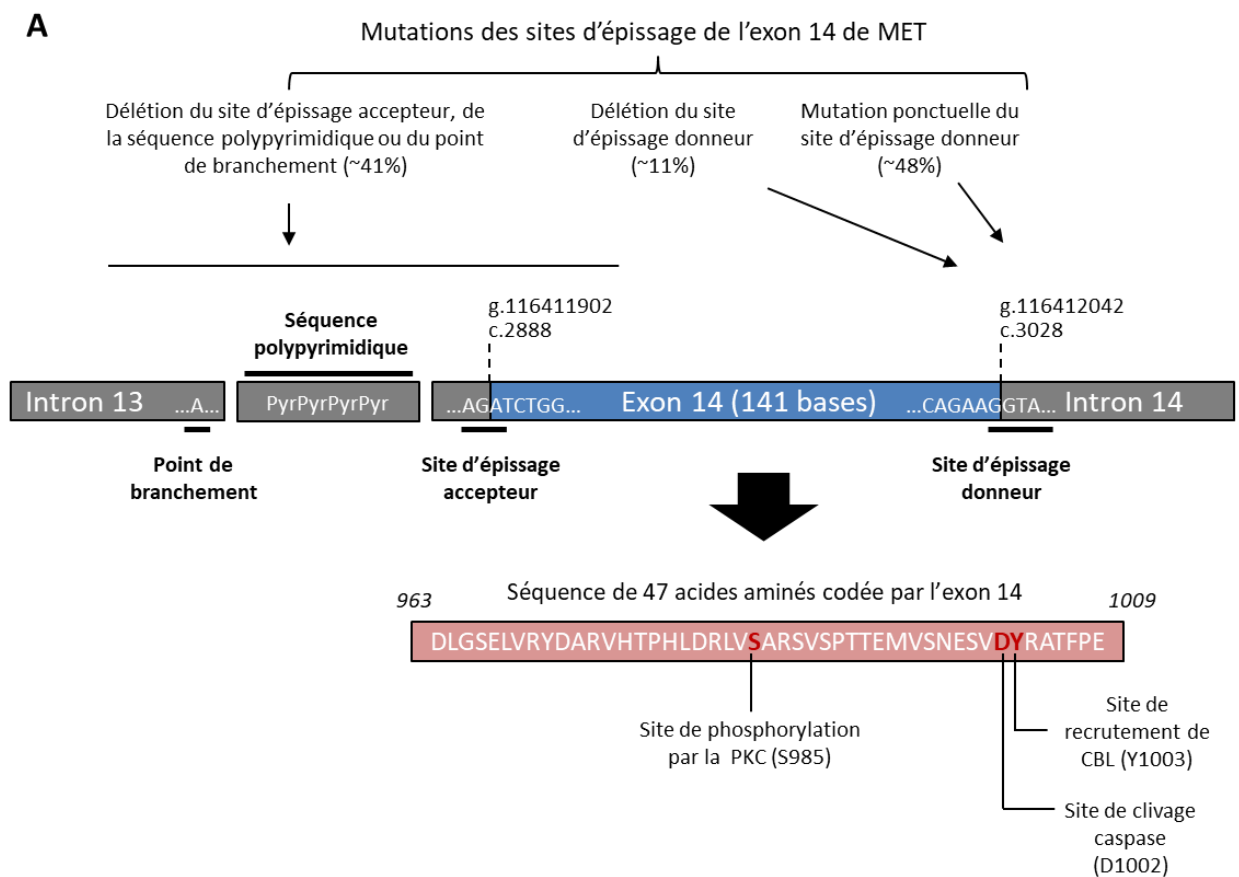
A

Mutations des sites d'épissage de l'exon 14 de MET

Délétion du site d'épissage accepteur, de la séquence polypyrimidique ou du point de branchement (~41%)

Délétion du site d'épissage donneur (~11%)

Mutation ponctuelle du site d'épissage donneur (~48%)

Séquence polypyrimidique

g.116411902
c.2888

g.116412042
c.3028

Intron 13 …A…

PyrPyrPyrPyr

…AGATCTGG… Exon 14 (141 bases) …CAGAAGGTA… Intron 14

Point de branchement

Site d'épissage accepteur

Site d'épissage donneur

Séquence de 47 acides aminés codée par l'exon 14

963

1009

DLGSELVRYDARVHTPHLDRLVSARSVSPTTEMVSNESVDYRATFPE

Site de phosphorylation par la PKC (S985)

Site de recrutement de CBL (Y1003)

Site de clivage caspase (D1002)